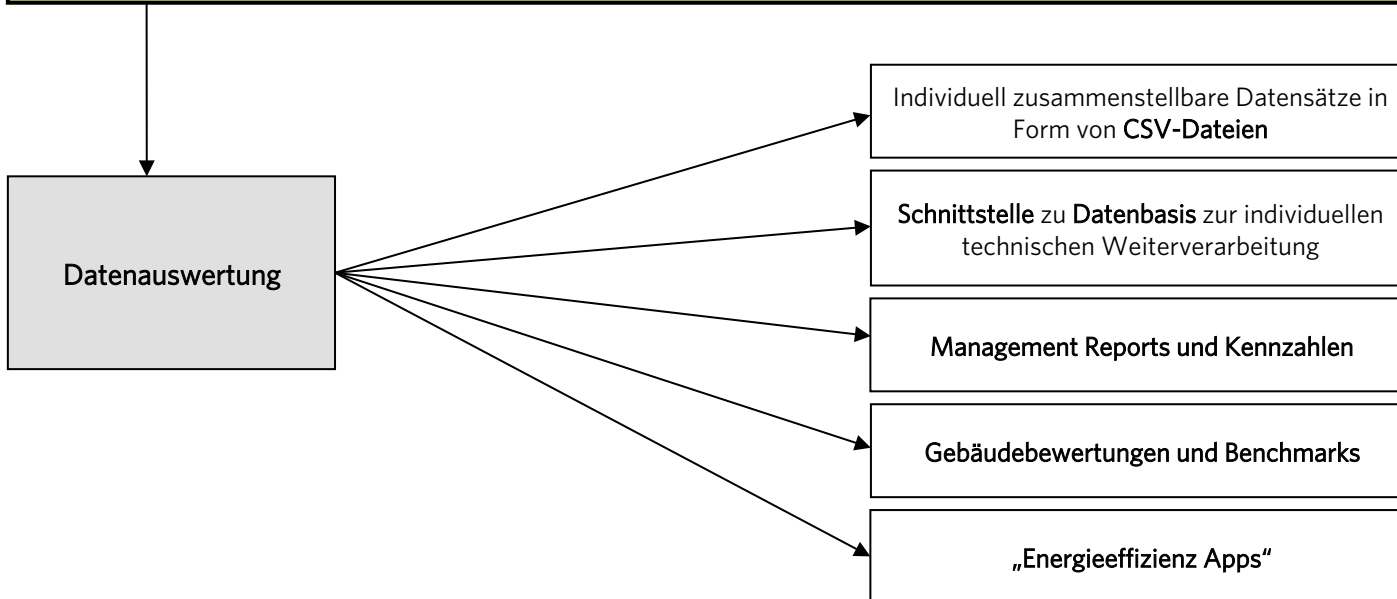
Datenauswertung

Individuell zusammenstellbare Datensätze in Form von CSV-Dateien

Schnittstelle zu Datenbasis zur individuellen technischen Weiterverarbeitung

Management Reports und Kennzahlen

Gebäudebewertungen und Benchmarks

„Energieeffizienz Apps“